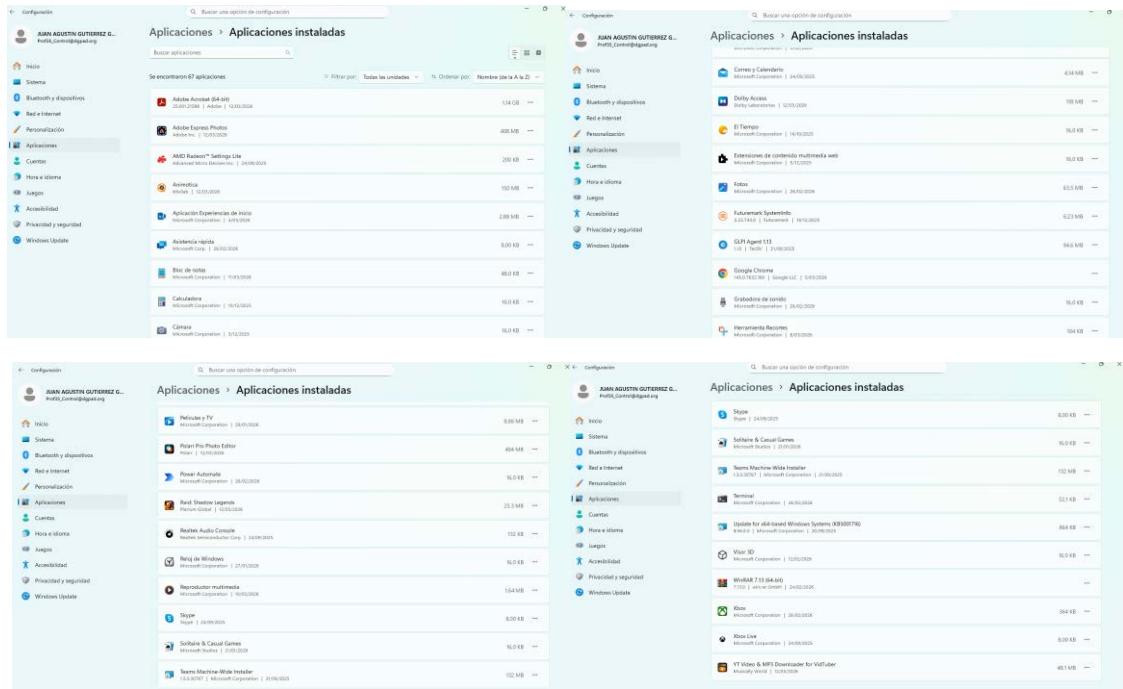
Configuración

Buscar una opción de configuración

JUAN AGUSTIN GUTIERREZ G...
Prof08_Control@dgpad.org

Inicio
Sistema
Bluetooth y dispositivos
Red e Internet
Personalización
Aplicaciones
Cuentas
Hora e idioma
Juegos
Accesibilidad
Privacidad y seguridad
Windows Update

Aplicaciones > Aplicaciones instaladas

Buscar aplicaciones

Se encontraron 67 aplicaciones

Filtrar por: Todas las unidades

Ordenar por: Nombre (de la A a Z)

Adobe Acrobat (64-bit)
25.001.21288 | Adobe | 12/03/2026
1,14 GB

Adobe Express Photos
Adobe Inc. | 12/03/2026
408 MB

AMD Radeon™ Settings Lite
Advanced Micro Devices Inc. | 24/06/2024
200 KB

Animotica
Infiniteb | 12/03/2026
150 MB

Aplicación Experiencias de inicio
Microsoft Corporation | 4/05/2026
2,88 MB

Asistencia rápida
Microsoft Corp. | 26/02/2026
8,00 KB

Bloc de notas
Microsoft Corporation | 11/03/2026
48,0 KB

Calculadora
Microsoft Corporation | 10/12/2025
16,0 KB

Cámara
Microsoft Corporation | 3/12/2025
16,0 KB

Configuración

Buscar una opción de configuración

JUAN AGUSTIN GUTIERREZ G...
Prof08_Control@dgpad.org

Inicio
Sistema
Bluetooth y dispositivos
Red e Internet
Personalización
Aplicaciones
Cuentas
Hora e idioma
Juegos
Accesibilidad
Privacidad y seguridad
Windows Update

Aplicaciones > Aplicaciones instaladas

Correo y Calendario
Microsoft Corporation | 24/06/2026
434 MB

Dolby Access
Dolby Laboratories | 12/03/2026
198 MB

El Tiempo
Microsoft Corporation | 14/10/2025
16,0 KB

Extensiones de contenido multimedia web
Microsoft Corporation | 5/12/2025
16,0 KB

Fotos
Microsoft Corporation | 26/02/2026
63,5 MB

Futuremark SystemInfo
5.32.714.0 | Futuremark | 19/12/2025
6,23 MB

GLPI Agent 1.13
1.13 | Teclib | 21/08/2025
94,6 MB

Google Chrome
145.0.7632.160 | Google LLC | 5/03/2026

Grabadora de sonido
Microsoft Corporation | 26/02/2026
16,0 KB

Herramienta Recortes
Microsoft Corporation | 8/03/2026
164 KB

Configuración

Buscar una opción de configuración

JUAN AGUSTIN GUTIERREZ G...
Prof08_Control@dgpad.org

Inicio
Sistema
Bluetooth y dispositivos
Red e Internet
Personalización
Aplicaciones
Cuentas
Hora e idioma
Juegos
Accesibilidad
Privacidad y seguridad
Windows Update

Aplicaciones > Aplicaciones instaladas

Películas y TV
Microsoft Corporation | 28/01/2026
8,66 MB

Polarr Pro Photo Editor
Polarr | 12/03/2026
484 MB

Power Automate
Microsoft Corporation | 26/02/2026
16,0 KB

Raid: Shadow Legends
Plarium Global | 12/03/2026
23,3 MB

Realtek Audio Console
Realtek Semiconductor Corp | 24/09/2025
132 KB

Reloj de Windows
Microsoft Corporation | 27/01/2026
16,0 KB

Reproductor multimedia
Microsoft Corporation | 10/02/2026
1,64 MB

Skype
Skype | 24/09/2025
8,00 KB

Solitaire & Casual Games
Microsoft Studios | 21/01/2026
16,0 KB

Teams Machine-Wide Installer
1.5.0.30767 | Microsoft Corporation | 21/08/2025
132 MB

Configuración

Buscar una opción de configuración

JUAN AGUSTIN GUTIERREZ G...
Prof08_Control@dgpad.org

Inicio
Sistema
Bluetooth y dispositivos
Red e Internet
Personalización
Aplicaciones
Cuentas
Hora e idioma
Juegos
Accesibilidad
Privacidad y seguridad
Windows Update

Aplicaciones > Aplicaciones instaladas

Skype
Skype | 24/09/2025
8,00 KB

Solitaire & Casual Games
Microsoft Studios | 21/01/2026
16,0 KB

Teams Machine-Wide Installer
1.5.0.30767 | Microsoft Corporation | 21/08/2025
132 MB

Terminal
Microsoft Corporation | 26/02/2026
52,1 KB

Update for x64-based Windows Systems (KB5001716)
8.94.0.0 | Microsoft Corporation | 20/08/2025
864 KB

Visor 3D
Microsoft Corporation | 12/03/2026
16,0 KB

WinRAR 7.13 (64-bit)
7.13.0 | win.rar GmbH | 24/02/2026

Xbox
Microsoft Corporation | 26/02/2026
364 KB

Xbox Live
Microsoft Corporation | 24/09/2025
8,00 KB

YT Video & MP3 Downloader for VidTuber
Musically World | 12/03/2026
49,1 MB